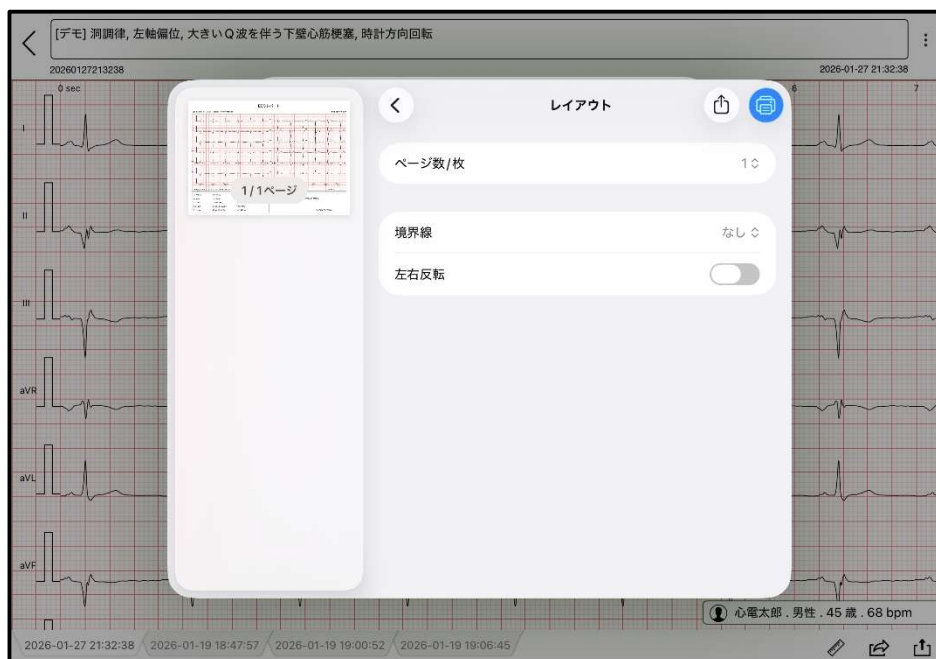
[デモ] 洞調律, 左軸偏位, 大きいQ波を伴う下壁心筋梗塞, 時計方向回転

20260127213238

2026-01-27 21:32:38

0 sec

6

7

I

II

III

aVR

aVL

aVF

1/1ページ

レイアウト

ページ数/枚

1

境界線

なし

左右反転

心電太郎 . 男性 . 45 歳 . 68 bpm

2026-01-27 21:32:38

2026-01-19 18:47:57

2026-01-19 19:00:52

2026-01-19 19:06:45